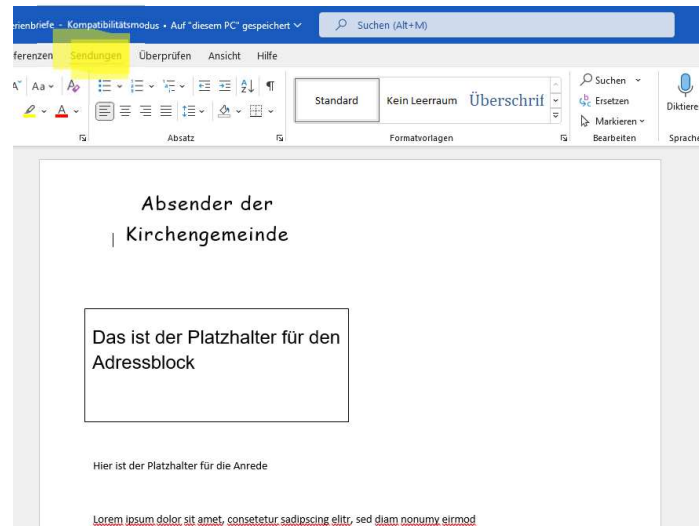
rienbriefe - Kompatibilitätsmodus • Auf "diesem PC" gespeichert
Suchen (Alt+M)

ferenzen Sendungen Überprüfen Ansicht Hilfe

Aa
Standard Kein Leerraum Überschrif
Suchen
Ersetzen
Markieren
Diktiere
Absatz Formatvorlagen Bearbeiten Sprache

Absender der
Kirchengemeinde

Das ist der Platzhalter für den Adressblock

Hier ist der Platzhalter für die Anrede

Lorem ipsum dolor sit amet, consetetur sadipscing elitr, sed diam nonumy eirmod